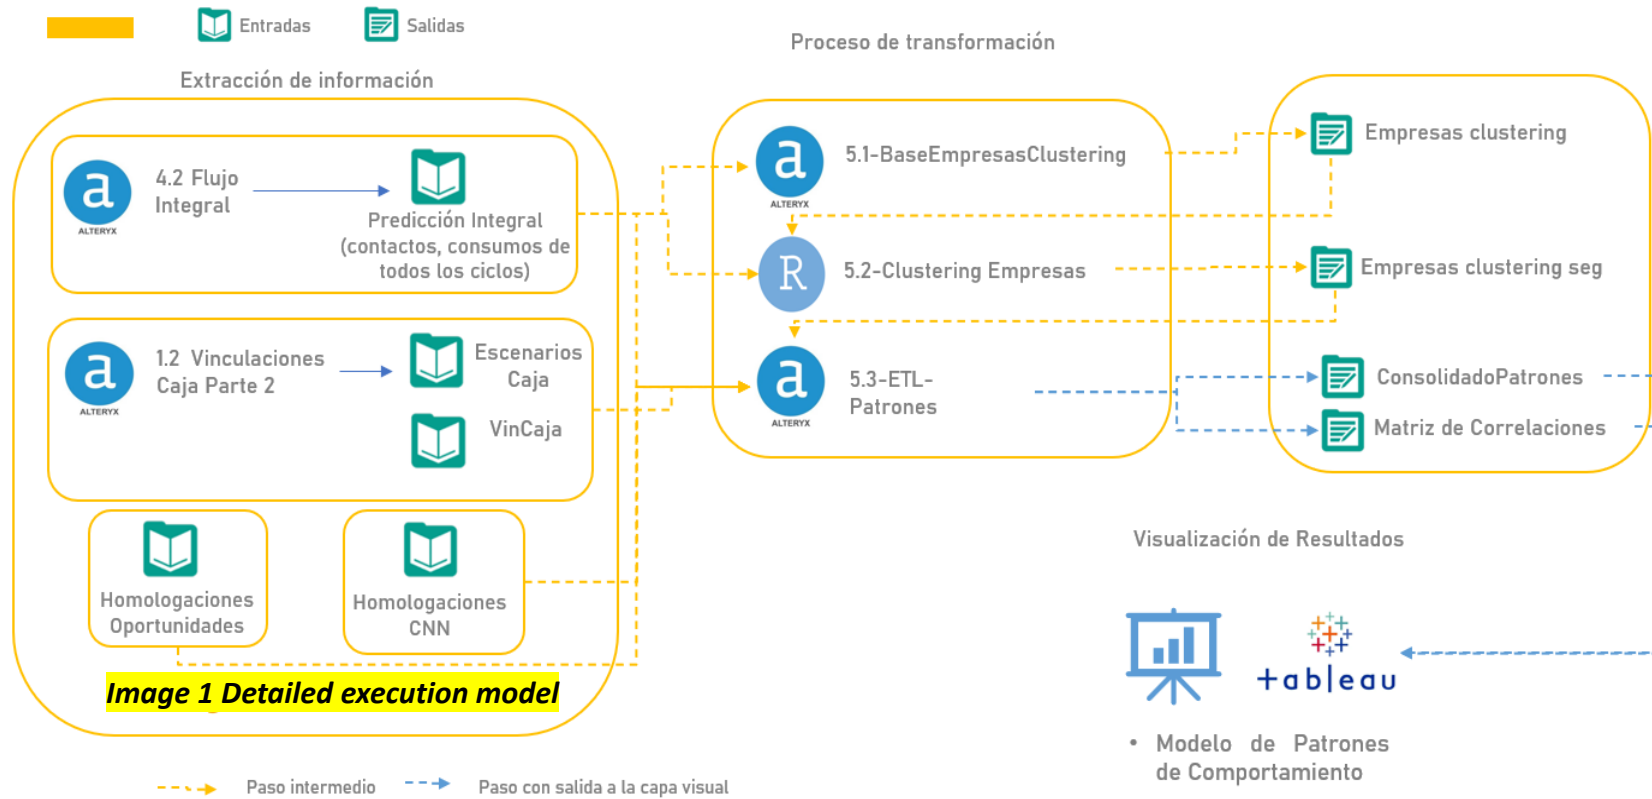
Entradas Salidas

Proceso de transformación

Extracción de información

a ALTERYX 4.2 Flujo Integral

Predicción Integral (contactos, consumos de todos los ciclos)

a ALTERYX 1.2 Vinculaciones Caja Parte 2

Escenarios Caja

VinCaja

Homologaciones Oportunidades

Homologaciones CNN

Image 1 Detailed execution model

a ALTERYX 5.1-BaseEmpresasClustering

R 5.2-Clustering Empresas

a ALTERYX 5.3-ETL-Patrones

Empresas clustering

Empresas clustering seg

ConsolidadoPatrones

Matriz de Correlaciones

Visualización de Resultados

+ab|eau

• Modelo de Patrones de Comportamiento

Paso intermedio

Paso con salida a la capa visual